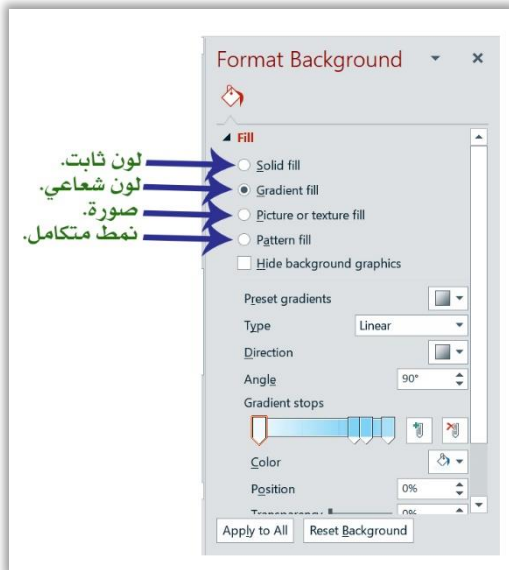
Format Background

Fill

لون ثابت. Solid fill

لون شعاعي. Gradient fill

صورة. Picture or texture fill

نمط متكامل. Pattern fill

Hide background graphics

Preset gradients

Type Linear

Direction

Angle 90°

Gradient stops

Color

Position 0%

Transparency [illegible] 0%

Apply to All

Reset Background